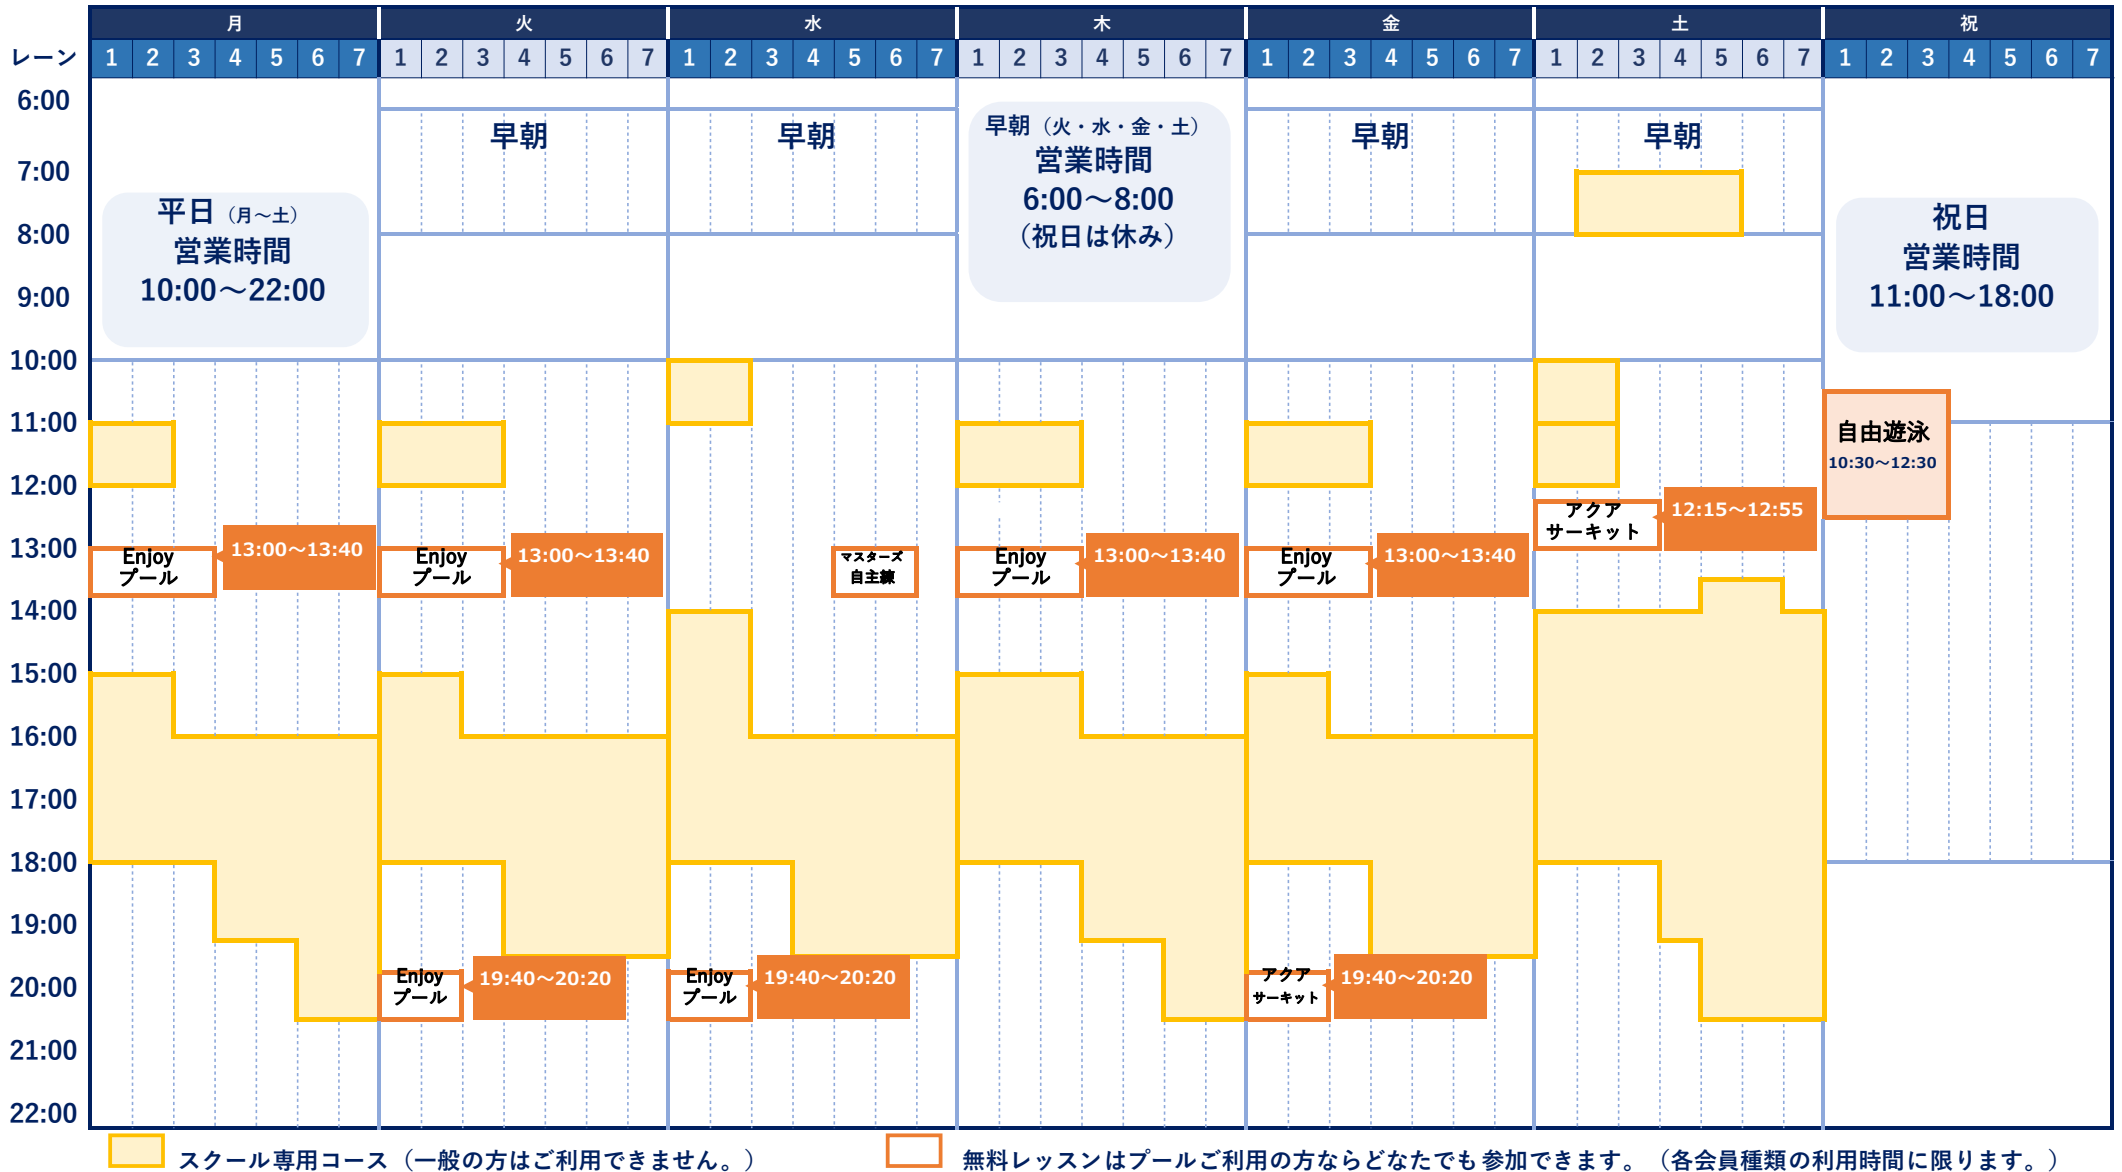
| | 月 | 火 | 水 | 木 | 金 | 土 | 祝 |
|---|---|---|---|---|---|---|---|
| レーン | 1 2 3 4 5 6 7 | 1 2 3 4 5 6 7 | 1 2 3 4 5 6 7 | 1 2 3 4 5 6 7 | 1 2 3 4 5 6 7 | 1 2 3 4 5 6 7 | 1 2 3 4 5 6 7 |

6:00
7:00
8:00
9:00
10:00
11:00
12:00
13:00
14:00
15:00
16:00
17:00
18:00
19:00
20:00
21:00
22:00

早朝

早朝

早朝

早朝

平日（月～土）
営業時間
10:00～22:00

早朝（火・水・金・土）
営業時間
6:00～8:00
（祝日は休み）

祝日
営業時間
11:00～18:00

自由遊泳
10:30～12:30

Enjoy
プール
13:00～13:40

Enjoy
プール
13:00～13:40

マスターズ
自主練

Enjoy
プール
13:00～13:40

Enjoy
プール
13:00～13:40

アクア
サーキット
12:15～12:55

Enjoy
プール
19:40～20:20

Enjoy
プール
19:40～20:20

アクア
サーキット
19:40～20:20

スクール専用コース（一般の方はご利用できません。）

無料レッスンはプールご利用の方ならどなたでも参加できます。（各会員種類の利用時間に限ります。）